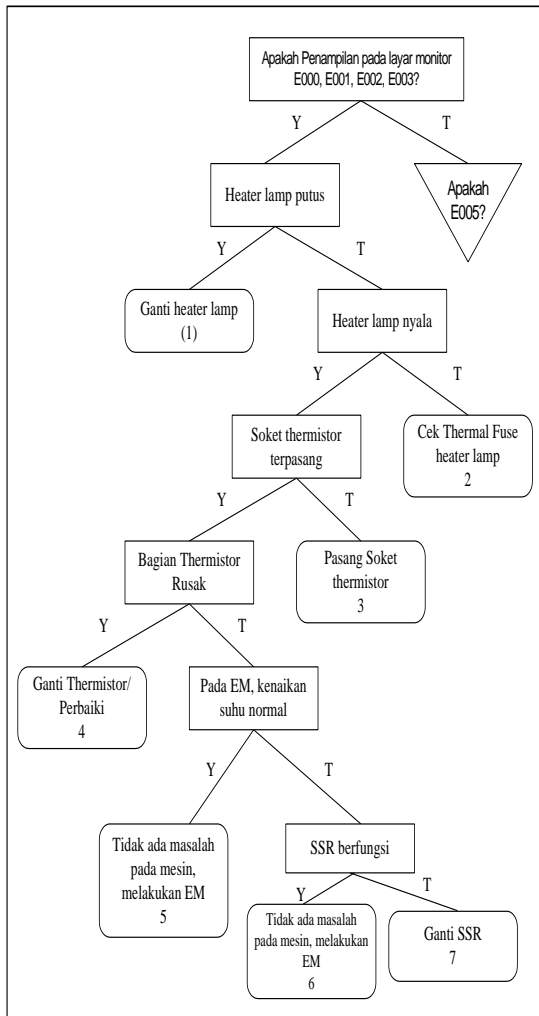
Apakah Penampilan pada layar monitor E000, E001, E002, E003?

Y

T

Heater lamp putus

Apakah E005?

Y

T

Ganti heater lamp (1)

Heater lamp nyala

Y

T

Soket thermistor terpasang

Cek Thermal Fuse heater lamp 2

Y

T

Bagian Thermistor Rusak

Pasang Soket thermistor 3

Y

T

Ganti Thermistor/ Perbaiki 4

Pada EM, kenaikan suhu normal

Y

T

Tidak ada masalah pada mesin, melakukan EM 5

SSR berfungsi

Y

T

Tidak ada masalah pada mesin, melakukan EM 6

Ganti SSR 7